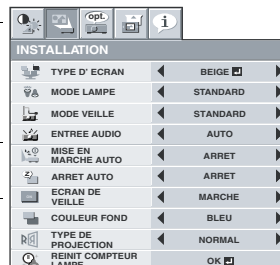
opt.

i

INSTALLATION

| | | |
|---|---|---|
| TYPE D' ECRAN | ◀ | BEIGE ▶ |
| MODE LAMPE | ◀ | STANDARD ▶ |
| MODE VEILLE | ◀ | STANDARD ▶ |
| ENTREE AUDIO | ◀ | AUTO ▶ |
| MISE EN MARCHE AUTO | ◀ | ARRET ▶ |
| ARRET AUTO | ◀ | ARRET ▶ |
| ECRAN DE VEILLE | ◀ | MARCHE ▶ |
| COULEUR FOND | ◀ | BLEU ▶ |
| TYPE DE PROJECTION | ◀ | NORMAL ▶ |
| REINIT COMPTEUR LAMPE | | OK |